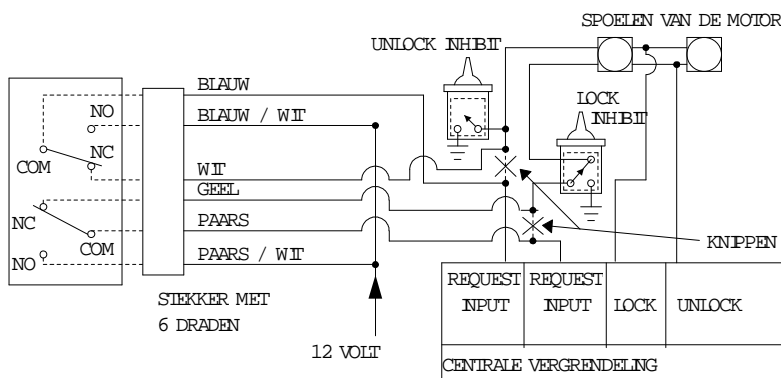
SPOELEN VAN DE MOTOR

UNLOCK INHIBIT

LOCK INHIBIT

NO

NC

COM

NC

COM

NO

BLAUW

BLAUW / WIT

WIT

GEEL

PAARS

PAARS / WIT

KNIPPEN

| REQUEST INPUT | REQUEST INPUT | LOCK | UNLOCK |
|---|---|---|---|

CENTRALE VERGRENDELING

STEKKER MET 6 DRADEN

12 VOLT